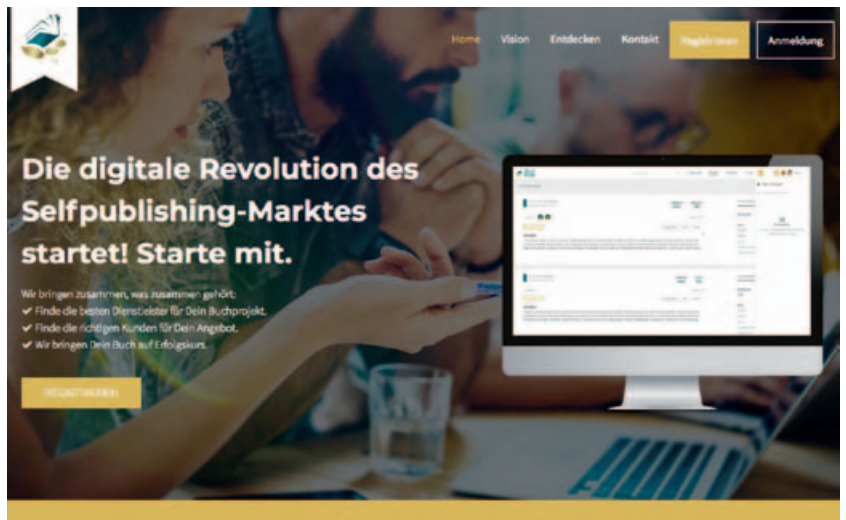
Home Vision Entdecken Kontakt Registrieren Anmeldung

Die digitale Revolution des Selfpublishing-Marktes startet! Starte mit.

Wir bringen zusammen, was zusammen gehört:
✔ Finde die besten Dienstleister für Dein Buchprojekt.
✔ Finde die richtigen Kunden für Dein Angebot.
✔ Wir bringen Dein Buch auf Erfolgskurs.

REGISTRIEREN